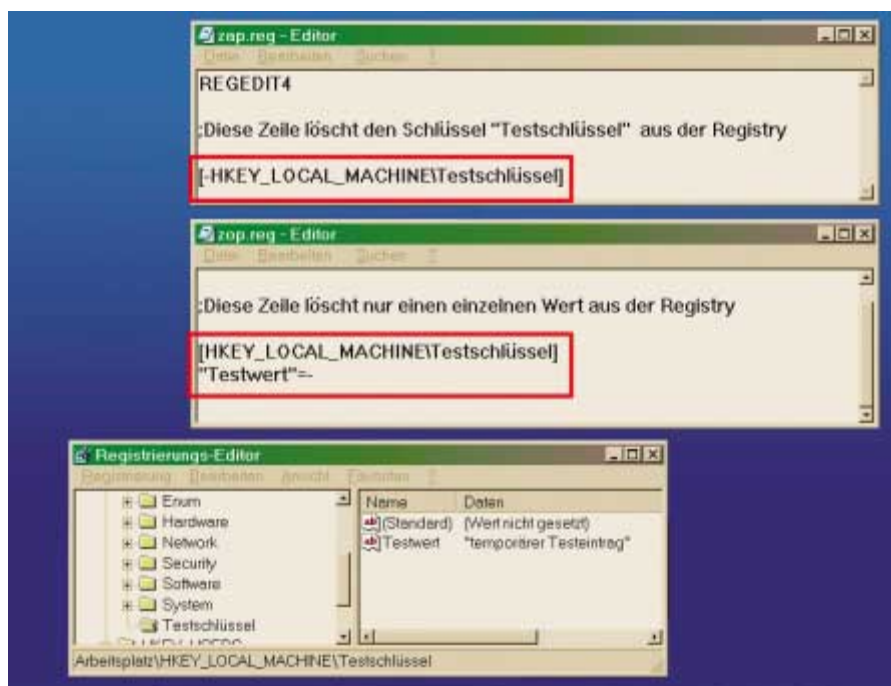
zap.reg - Editor
Datei Bearbeiten Suchen ?

REGEDIT4

;Diese Zeile löscht den Schlüssel "Testschlüssel" aus der Registry

[-HKEY_LOCAL_MACHINE\Testschlüssel]

zap.reg - Editor
Datei Bearbeiten Suchen ?

;Diese Zeile löscht nur einen einzelnen Wert aus der Registry

[HKEY_LOCAL_MACHINE\Testschlüssel]
"Testwert"=-

Registrierungs-Editor
Registrierung Bearbeiten Ansicht Favoriten ?

Enum
Hardware
Network
Security
Software
System
Testschlüssel
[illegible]

| Name | Daten |
|---|---|
| (Standard) | (Wert nicht gesetzt) |
| Testwert | "temporärer Testeintrag" |

Arbeitsplatz\HKEY_LOCAL_MACHINE\Testschlüssel